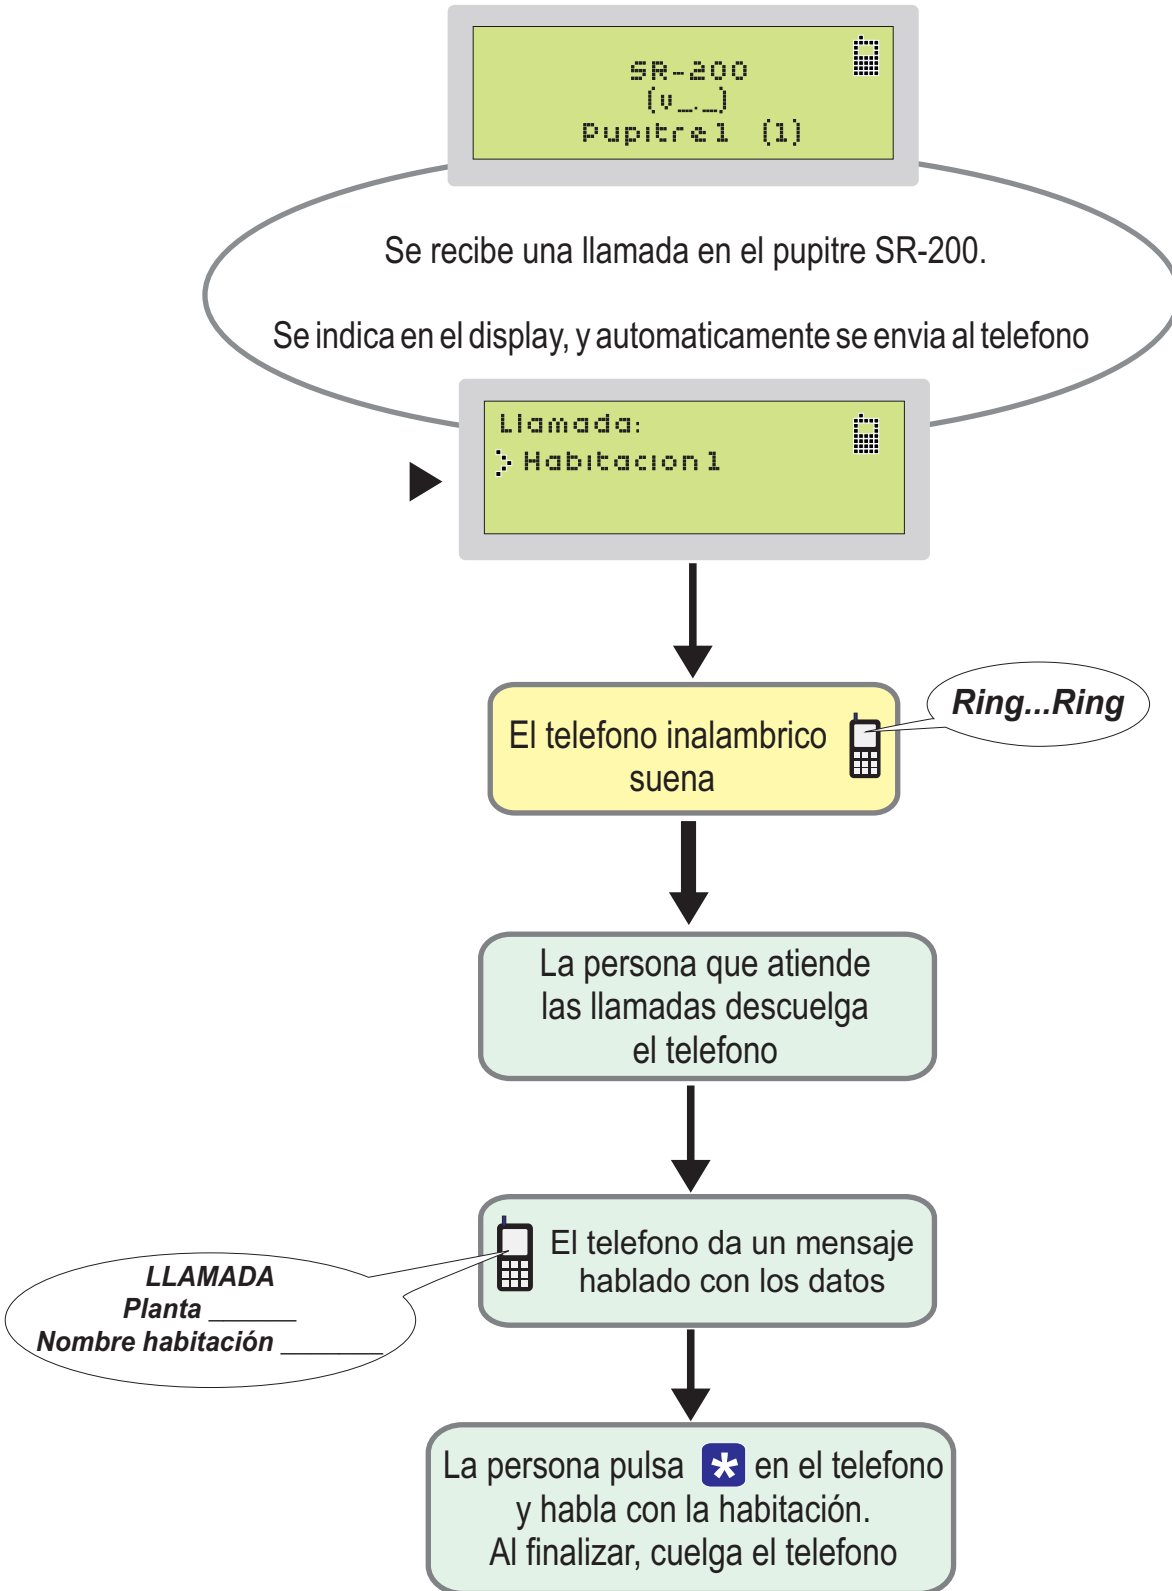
SR-200
(v_._)
Pupitre 1 (1)

Se recibe una llamada en el pupitre SR-200.

Se indica en el display, y automaticamente se envia al telefono

Llamada:
> Habitacion 1

El telefono inalambrico suena

Ring...Ring

La persona que atiende las llamadas descuelga el telefono

El telefono da un mensaje hablado con los datos

LLAMADA
Planta _______
Nombre habitación ________

La persona pulsa * en el telefono y habla con la habitación.
Al finalizar, cuelga el telefono